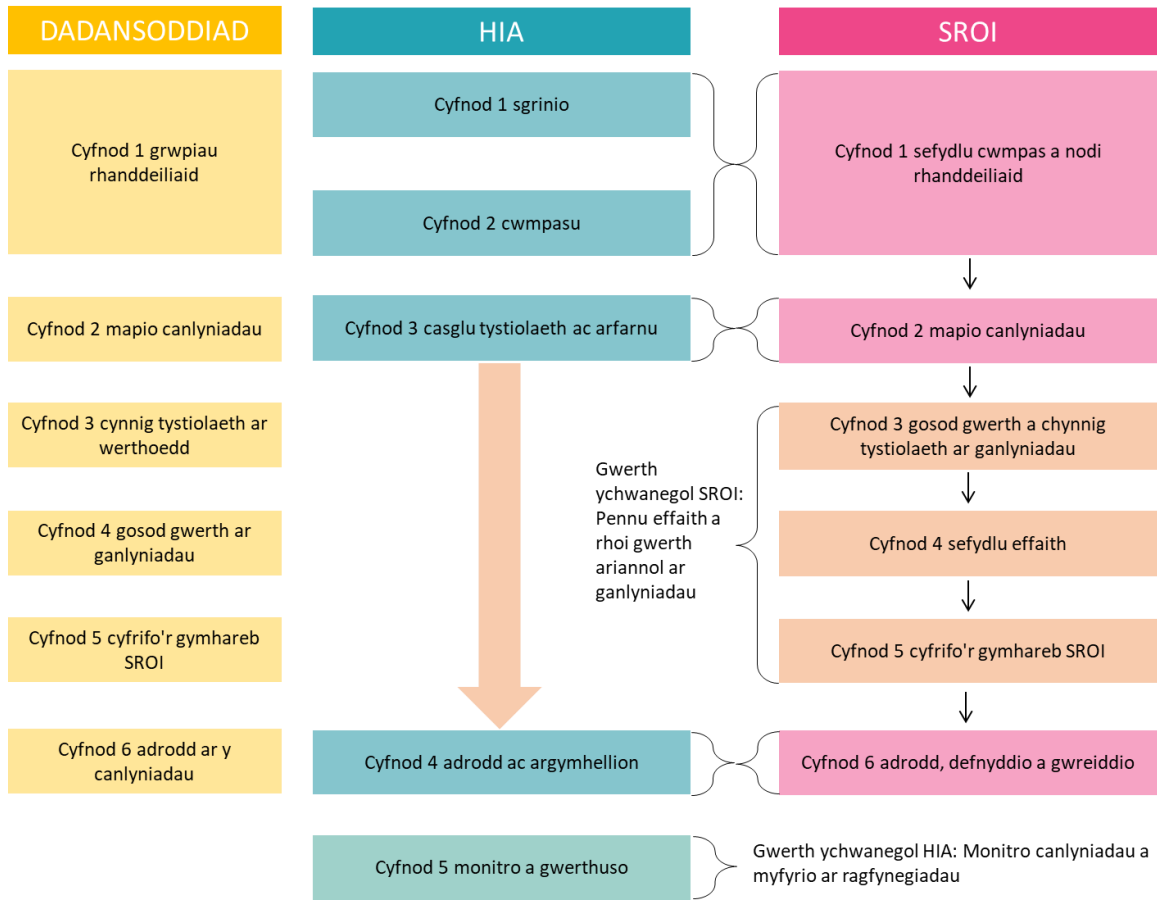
DADANSODDIAD

Cyfnod 1 grwpiau rhanddeiliaid

Cyfnod 2 mapio canlyniadau

Cyfnod 3 cynnig tystiolaeth ar werthoedd

Cyfnod 4 gosod gwerth ar ganlyniadau

Cyfnod 5 cyfrifo'r gymhareb SROI

Cyfnod 6 adrodd ar y canlyniadau

HIA

Cyfnod 1 sgrinio

Cyfnod 2 cwmpasu

Cyfnod 3 casglu tystiolaeth ac arfarnu

Cyfnod 4 adrodd ac argymhellion

Cyfnod 5 monitro a gwerthuso

SROI

Cyfnod 1 sefydlu cwmpas a nodi rhanddeiliaid

Cyfnod 2 mapio canlyniadau

Gwerth ychwanegol SROI: Pennu effaith a rhoi gwerth ariannol ar ganlyniadau

Cyfnod 3 gosod gwerth a chynnig tystiolaeth ar ganlyniadau

Cyfnod 4 sefydlu effaith

Cyfnod 5 cyfrifo'r gymhareb SROI

Cyfnod 6 adrodd, defnyddio a gwreiddio

Gwerth ychwanegol HIA: Monitro canlyniadau a myfyrio ar ragfynegiadau